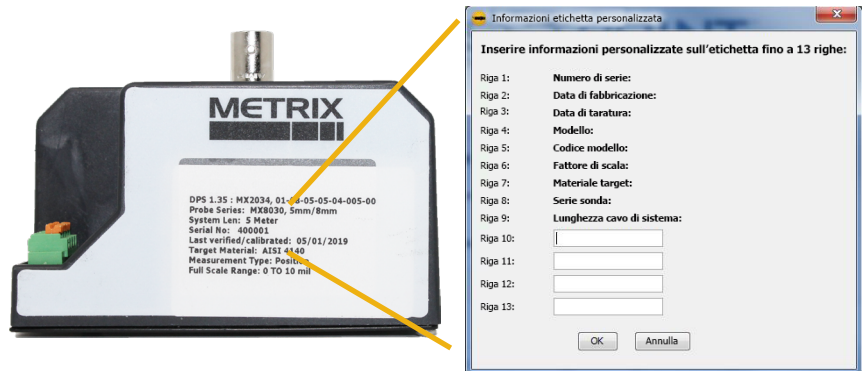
METRIX

DPS 1.35 : MX2034, 01-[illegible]-05-05-04-005-00
Probe Series: MX8030, 5mm/8mm
System Len: 5 Meter
Serial No: 400001
Last verified/calibrated: 05/01/2019
Target Material: AISI 4140
Measurement Type: Positi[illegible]
Full Scale Range: 0 TO 10 mil

Informazioni etichetta personalizzata

Inserire informazioni personalizzate sull'etichetta fino a 13 righe:

Riga 1: Numero di serie:
Riga 2: Data di fabbricazione:
Riga 3: Data di taratura:
Riga 4: Modello:
Riga 5: Codice modello:
Riga 6: Fattore di scala:
Riga 7: Materiale target:
Riga 8: Serie sonda:
Riga 9: Lunghezza cavo di sistema:
Riga 10:
Riga 11:
Riga 12:
Riga 13:

OK Annulla